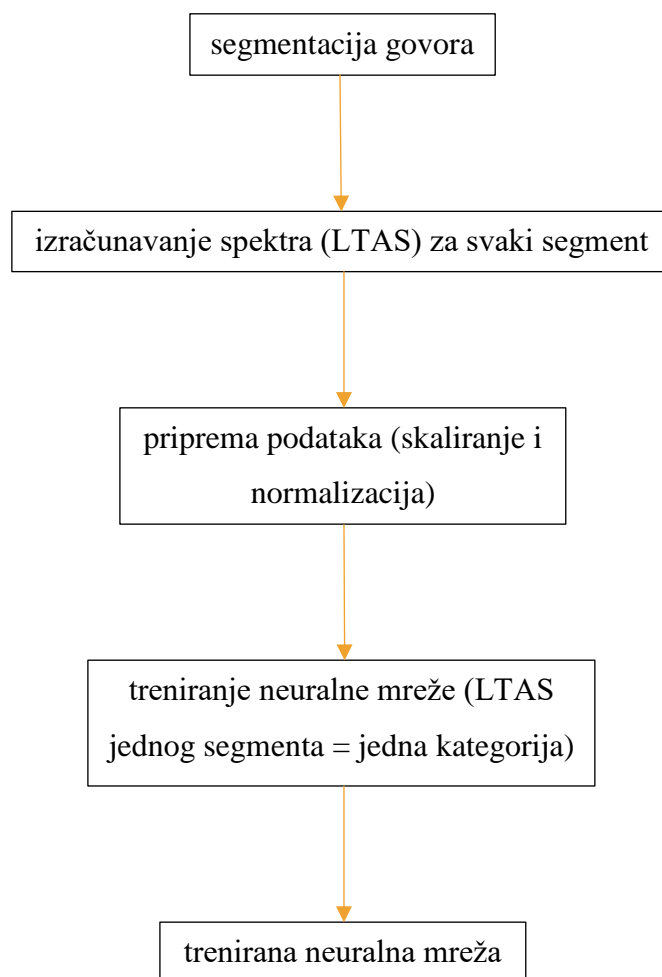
segmentacija govora

izračunavanje spektra (LTAS) za svaki segment

priprema podataka (skaliranje i normalizacija)

treniranje neuralne mreže (LTAS jednog segmenta = jedna kategorija)

trenirana neuralna mreža